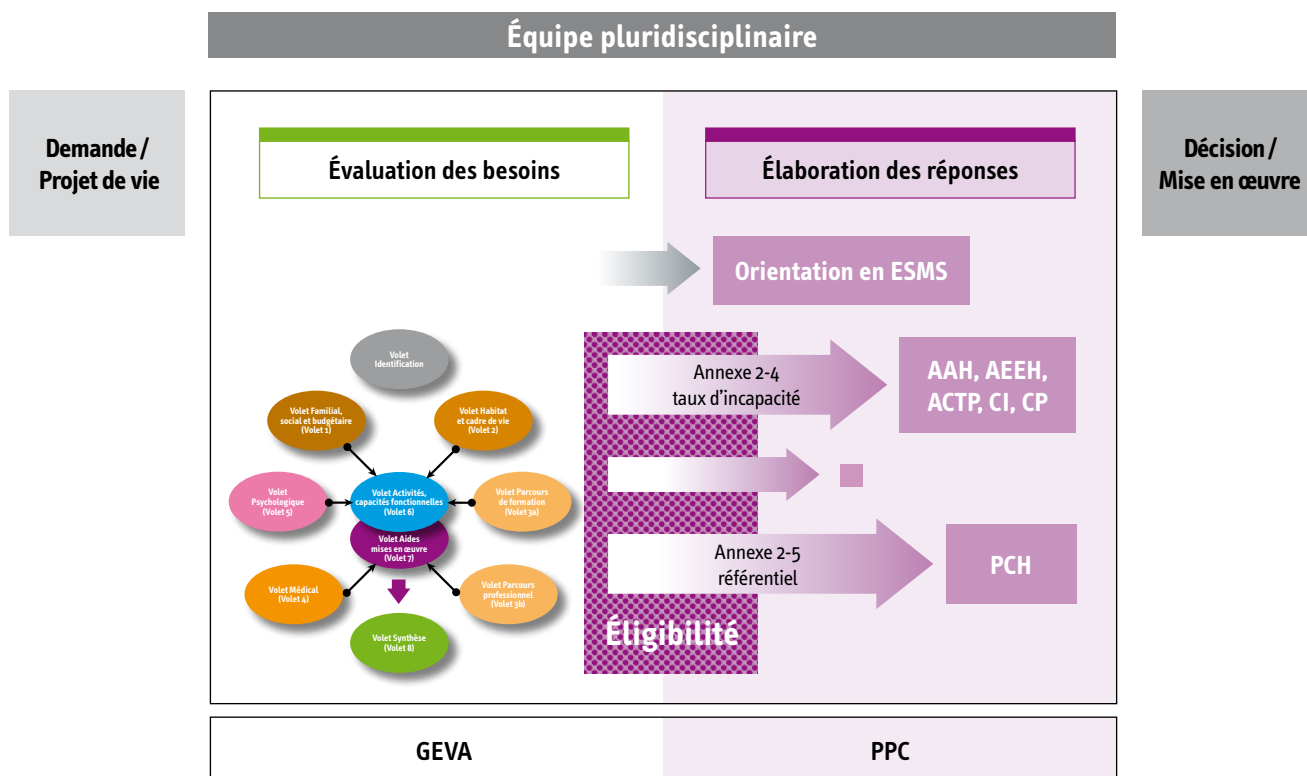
Équipe pluridisciplinaire

Demande / Projet de vie

Évaluation des besoins

Élaboration des réponses

Décision / Mise en œuvre

Orientation en ESMS

Volet Identification

Volet Familial, social et budgétaire (Volet 1)

Volet Habitat et cadre de vie (Volet 2)

Volet Psychologique (Volet 5)

Volet Activités, capacités fonctionnelles (Volet 6)

Volet Parcours de formation (Volet 3a)

Volet Aides mises en œuvre (Volet 7)

Volet Médical (Volet 4)

Volet Parcours professionnel (Volet 3b)

Volet Synthèse (Volet 8)

Annexe 2-4 taux d'incapacité

AAH, AEEH, ACTP, CI, CP

Annexe 2-5 référentiel

PCH

Éligibilité

GEVA

PPC